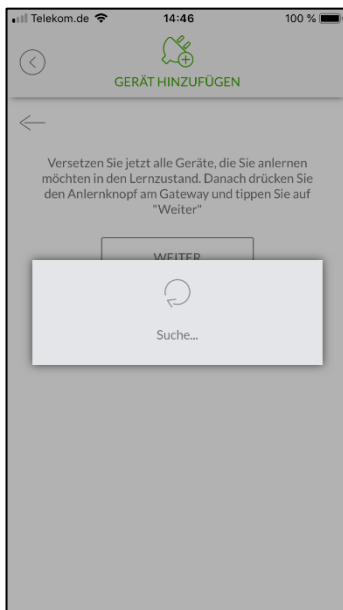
Telekom.de 14:46 100 %

GERÄT HINZUFÜGEN

Versetzen Sie jetzt alle Geräte, die Sie anlernen möchten in den Lernzustand. Danach drücken Sie den Anlernknopf am Gateway und tippen Sie auf "Weiter"

WEITER

Suche...